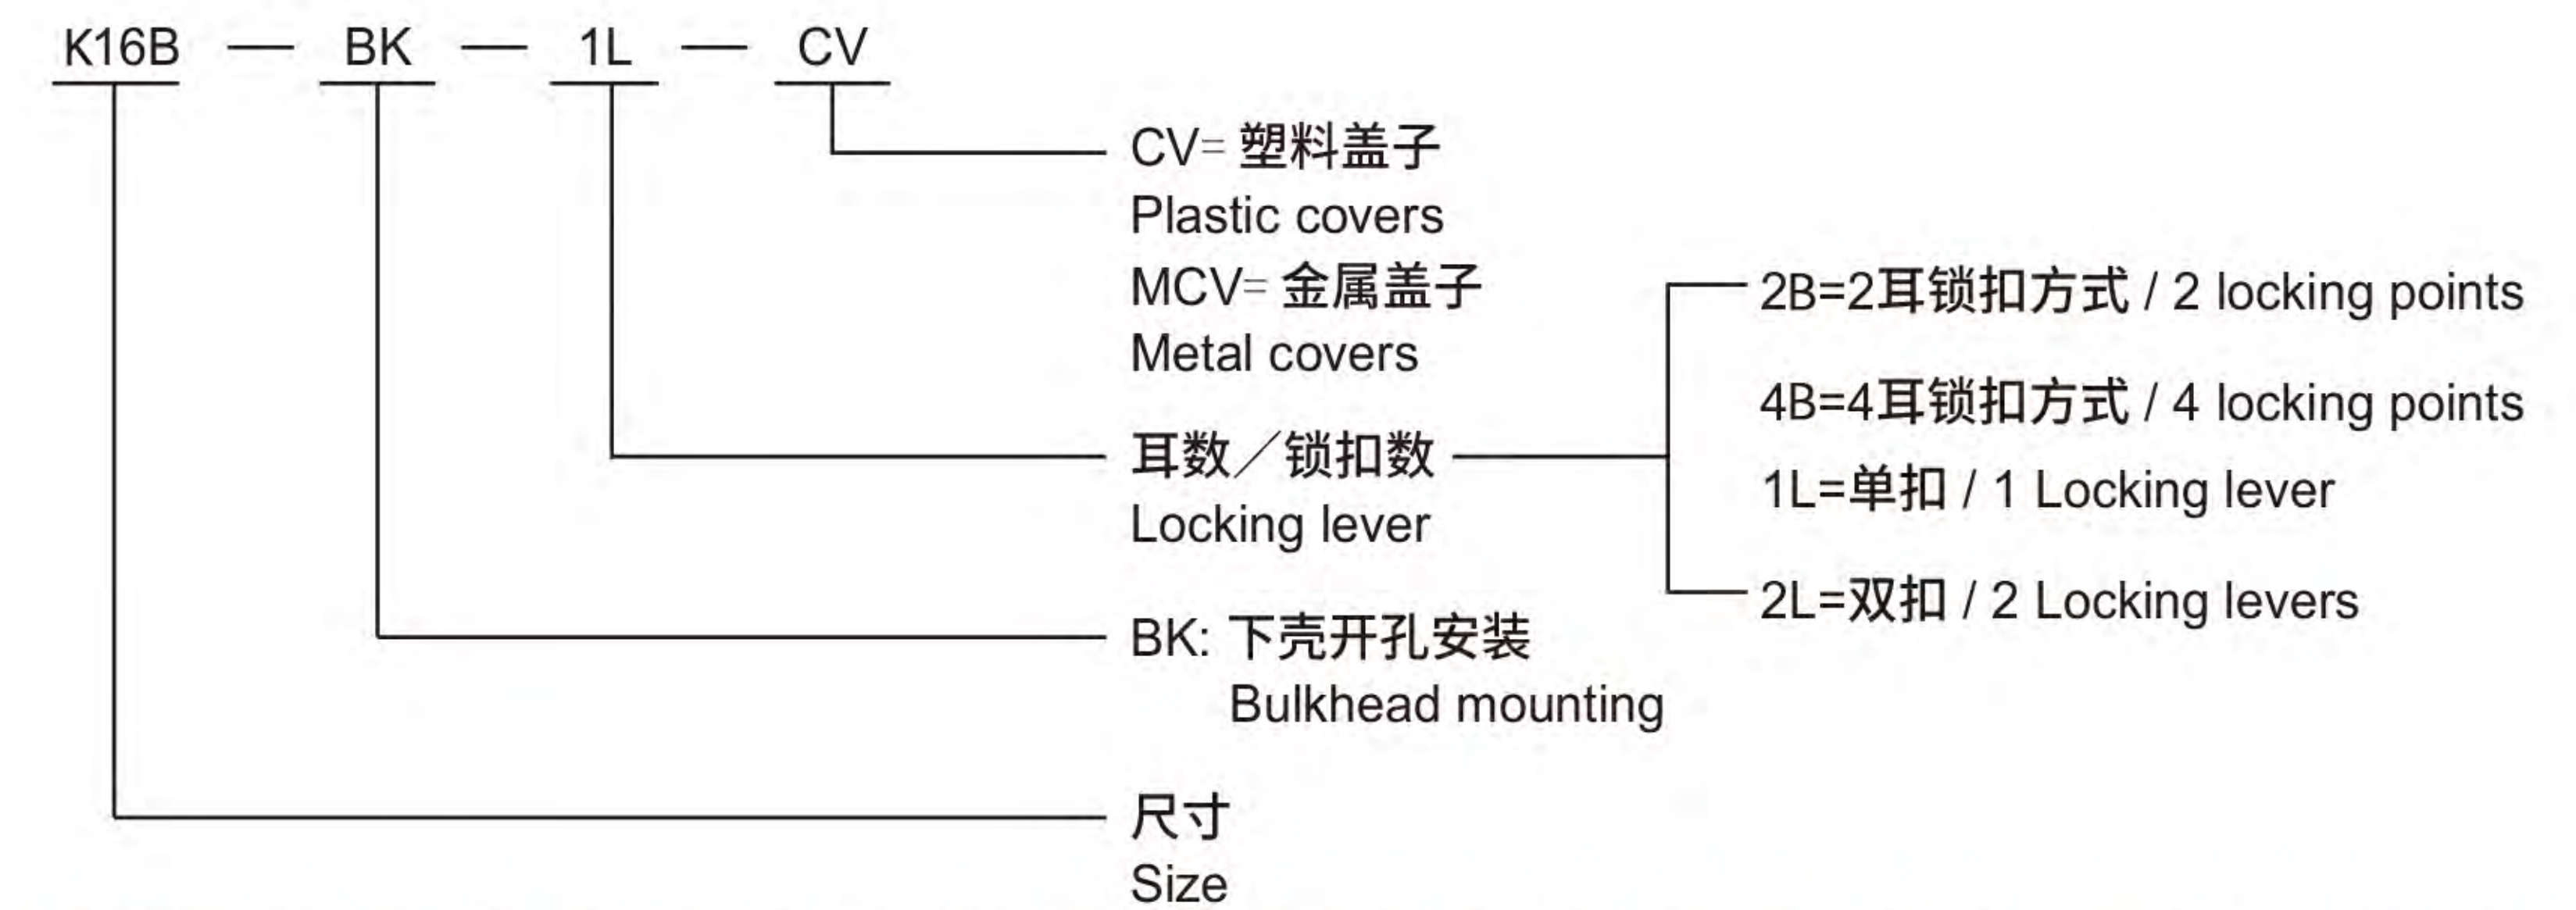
K16B — BK — 1L — CV

CV= 塑料盖子
Plastic covers
MCV= 金属盖子
Metal covers

耳数／锁扣数
Locking lever

2B=2耳锁扣方式 / 2 locking points
4B=4耳锁扣方式 / 4 locking points
1L=单扣 / 1 Locking lever
2L=双扣 / 2 Locking levers

BK: 下壳开孔安装
Bulkhead mounting

尺寸
Size